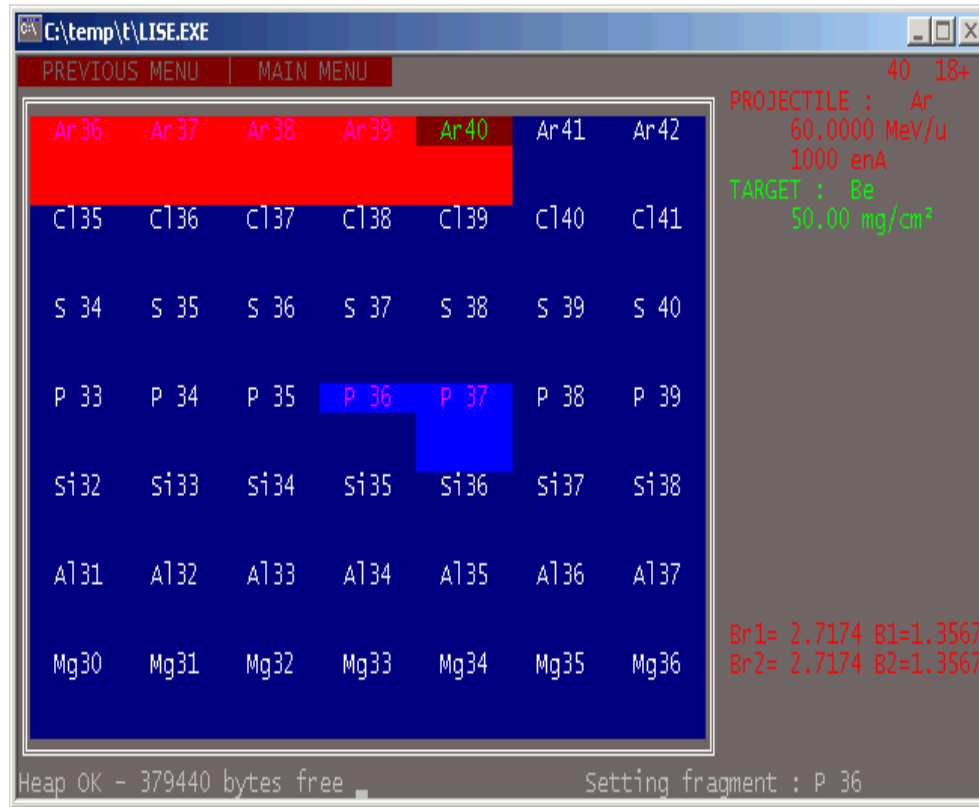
C:\temp\t\LISE.EXE

PREVIOUS MENU | MAIN MENU

40 18+

PROJECTILE : Ar
60.0000 MeV/u
1000 enA
TARGET : Be
50.00 mg/cm²

| Ar36 | Ar37 | Ar38 | Ar39 | Ar40 | Ar41 | Ar42 |
|---|---|---|---|---|---|---|
| Cl35 | Cl36 | Cl37 | Cl38 | Cl39 | Cl40 | Cl41 |
| S 34 | S 35 | S 36 | S 37 | S 38 | S 39 | S 40 |
| P 33 | P 34 | P 35 | P 36 | P 37 | P 38 | P 39 |
| Si32 | Si33 | Si34 | Si35 | Si36 | Si37 | Si38 |
| Al31 | Al32 | Al33 | Al34 | Al35 | Al36 | Al37 |
| Mg30 | Mg31 | Mg32 | Mg33 | Mg34 | Mg35 | Mg36 |

Br1= 2.7174 B1=1.3567
Br2= 2.7174 B2=1.3567

Heap OK - 379440 bytes free

Setting fragment : P 36